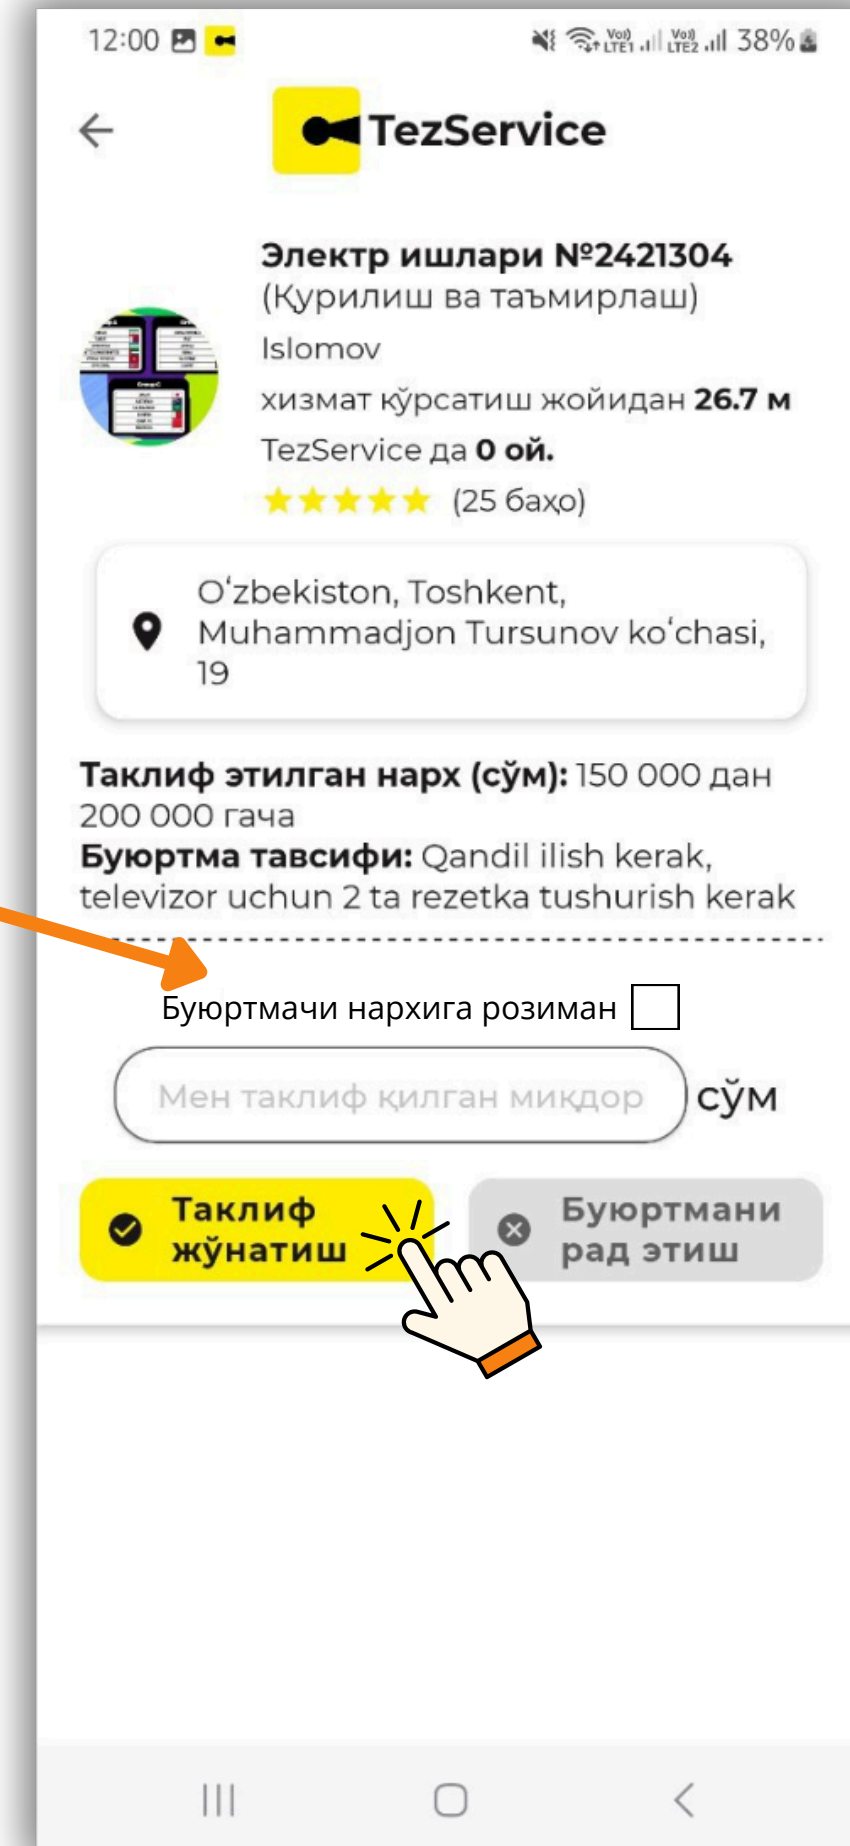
12:00

Vo) LTE1 Vo) LTE2 38%

TezService

Электр ишлари №2421304 (Қурилиш ва таъмирлаш)

Islomov

хизмат кўрсатиш жойидан 26.7 м

TezService да 0 ой.

(25 баҳо)

Oʻzbekiston, Toshkent, Muhammadjon Tursunov koʻchasi, 19

Таклиф этилган нарх (сўм): 150 000 дан 200 000 гача

Буюртма тавсифи: Qandil ilish kerak, televizor uchun 2 ta rezetka tushurish kerak

Буюртмачи нархига розиман

Мен таклиф қилган миқдор

сўм

Таклиф жўнатиш

Буюртмани рад этиш